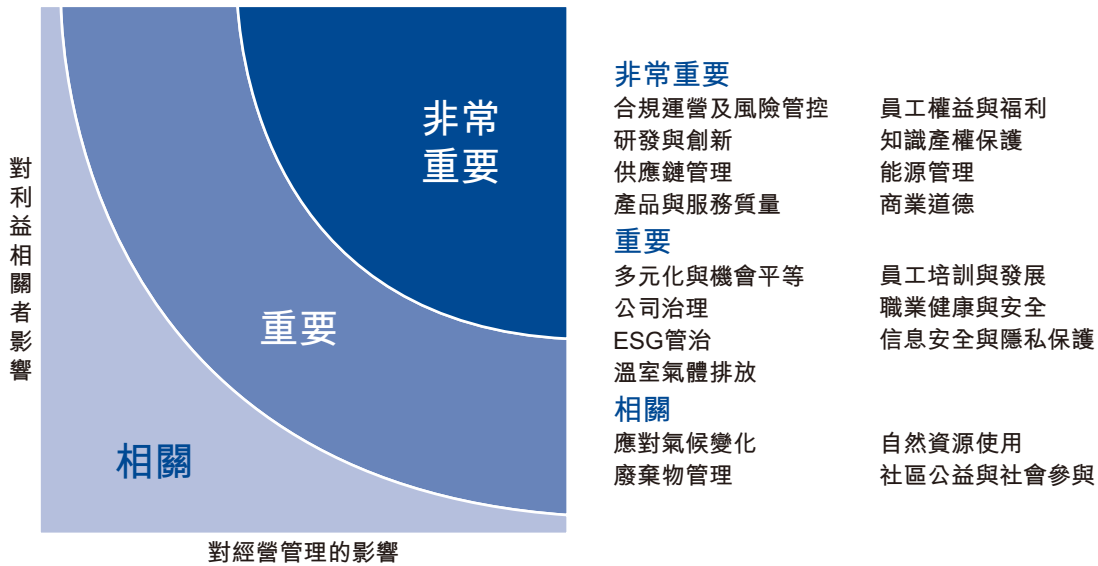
對利益相關者影響

非常重要

重要

相關

對經營管理的影響

非常重要

合規運營及風險管控
研發與創新
供應鏈管理
產品與服務質量

員工權益與福利
知識產權保護
能源管理
商業道德

重要

多元化與機會平等
公司治理
ESG管治
溫室氣體排放

員工培訓與發展
職業健康與安全
信息安全與隱私保護

相關

應對氣候變化
廢棄物管理

自然資源使用
社區公益與社會參與